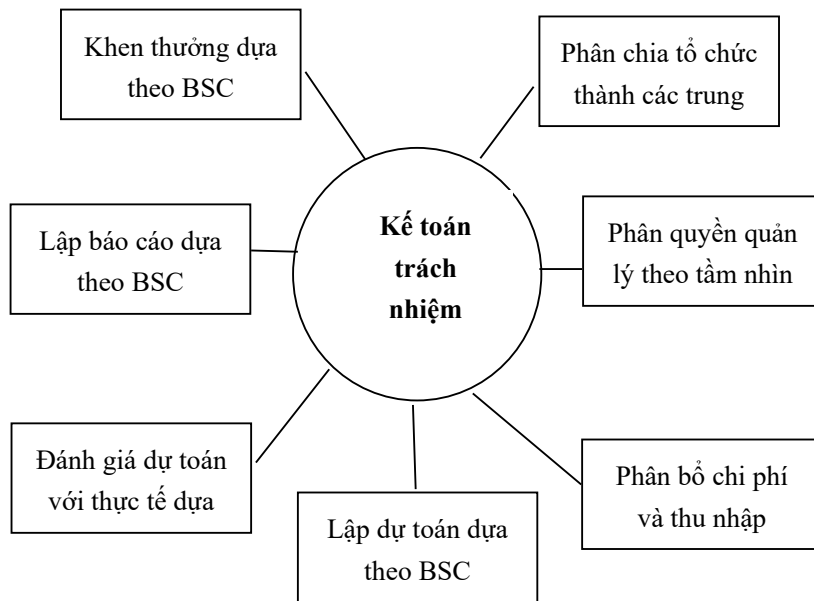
Khen thưởng dựa theo BSC

Phân chia tổ chức thành các trung

Kế toán trách nhiệm

Lập báo cáo dựa theo BSC

Phân quyền quản lý theo tầm nhìn

Đánh giá dự toán với thực tế dựa

Phân bổ chi phí và thu nhập

Lập dự toán dựa theo BSC